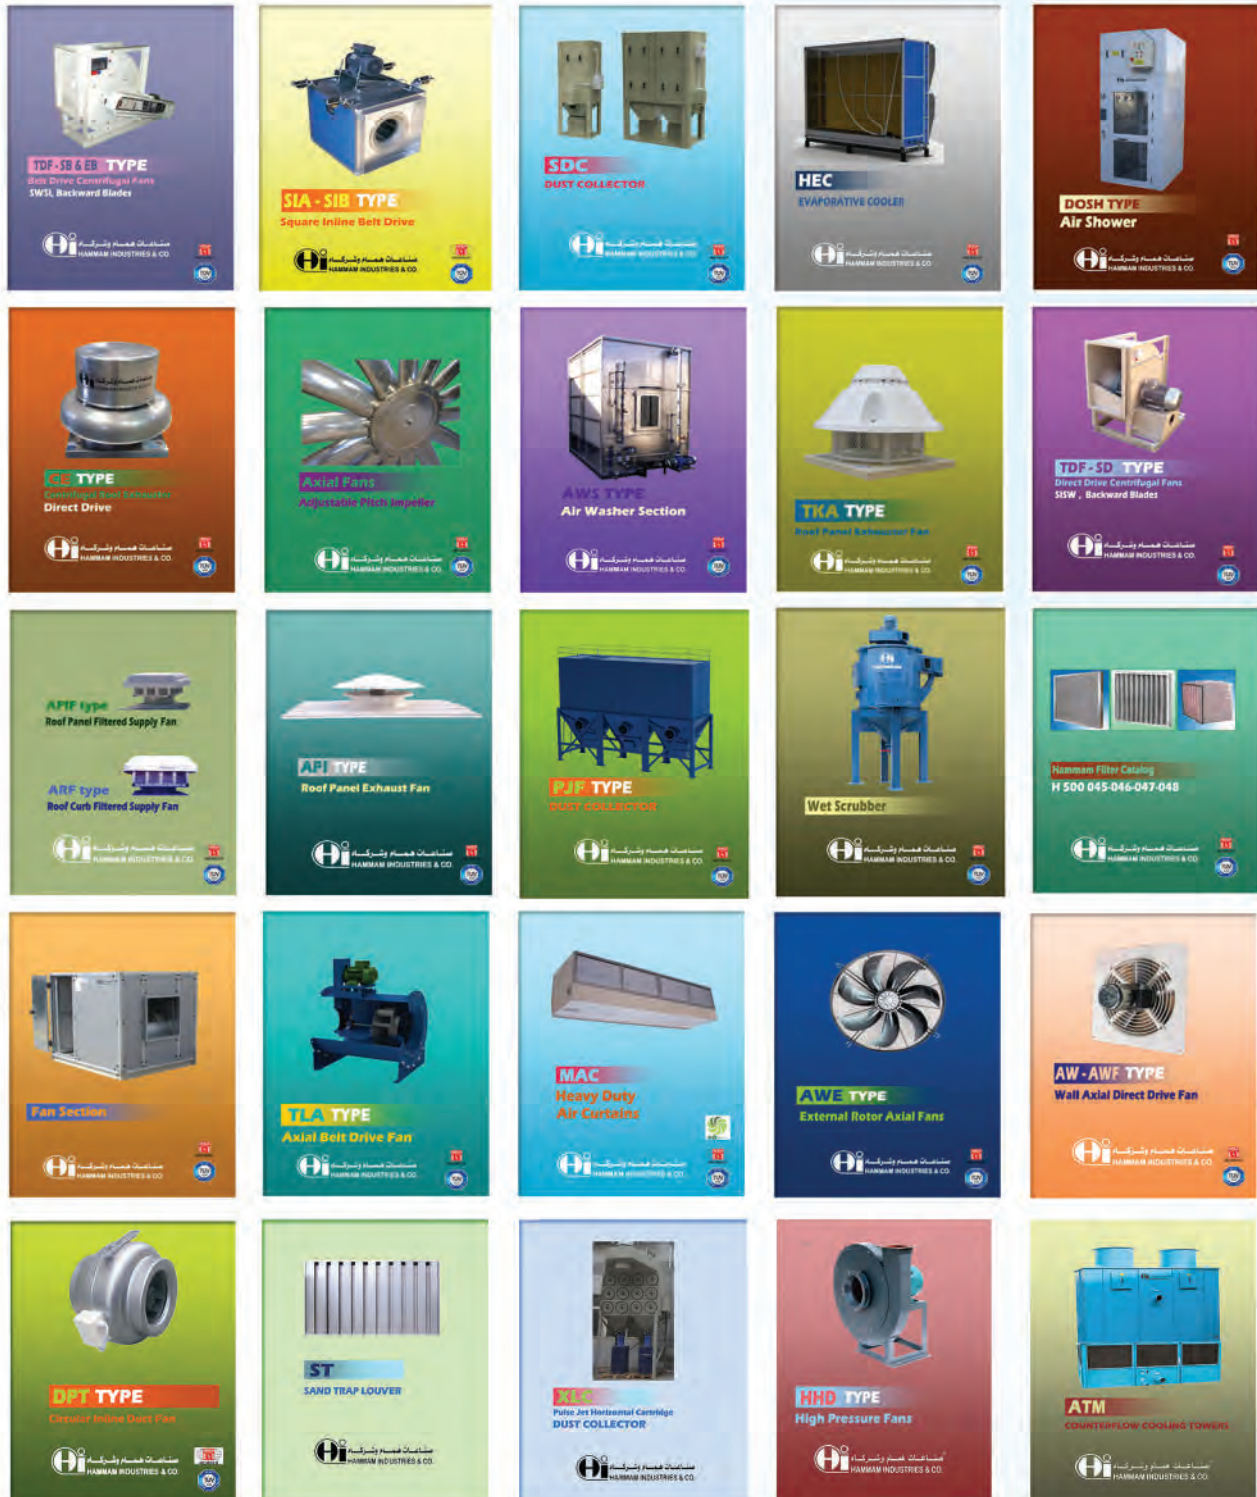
TDF-SB & EB TYPE
Belt Drive Centrifugal Fans
SWSI, Backward Blades
Hi صناعات همام وشركاه
HAMMAM INDUSTRIES & CO.

SIA - SIB TYPE
Square Inline Belt Drive
Hi صناعات همام وشركاه
HAMMAM INDUSTRIES & CO.

SDC
DUST COLLECTOR
Hi صناعات همام وشركاه
HAMMAM INDUSTRIES & CO.

HEC
EVAPORATIVE COOLER
Hi صناعات همام وشركاه
HAMMAM INDUSTRIES & CO.

DOSH TYPE
Air Shower
Hi صناعات همام وشركاه
HAMMAM INDUSTRIES & CO.

CE TYPE
Centrifugal Roof Extractor
Direct Drive
Hi صناعات همام وشركاه
HAMMAM INDUSTRIES & CO.

Axial Fans
Adjustable Pitch Impeller
Hi صناعات همام وشركاه
HAMMAM INDUSTRIES & CO.

AWS TYPE
Air Washer Section
Hi صناعات همام وشركاه
HAMMAM INDUSTRIES & CO.

TKA TYPE
Roof Panel Exhauster Fan
Hi صناعات همام وشركاه
HAMMAM INDUSTRIES & CO.

TDF-SD TYPE
Direct Drive Centrifugal Fans
SISW, Backward Blades
Hi صناعات همام وشركاه
HAMMAM INDUSTRIES & CO.

APFF type
Roof Panel Filtered Supply Fan
ARF type
Roof Curb Filtered Supply Fan
Hi صناعات همام وشركاه
HAMMAM INDUSTRIES & CO.

API TYPE
Roof Panel Exhaust Fan
Hi صناعات همام وشركاه
HAMMAM INDUSTRIES & CO.

PJF TYPE
DUST COLLECTOR
Hi صناعات همام وشركاه
HAMMAM INDUSTRIES & CO.

Wet Scrubber
Hi صناعات همام وشركاه
HAMMAM INDUSTRIES & CO.

Hammam Filter Catalog
H 500 045-046-047-048
Hi صناعات همام وشركاه
HAMMAM INDUSTRIES & CO.

Fan Section
Hi صناعات همام وشركاه
HAMMAM INDUSTRIES & CO.

TLA TYPE
Axial Belt Drive Fan
Hi صناعات همام وشركاه
HAMMAM INDUSTRIES & CO.

MAC
Heavy Duty
Air Curtains
Hi صناعات همام وشركاه
HAMMAM INDUSTRIES & CO.

AWE TYPE
External Rotor Axial Fans
Hi صناعات همام وشركاه
HAMMAM INDUSTRIES & CO.

AW - AWF TYPE
Wall Axial Direct Drive Fan
Hi صناعات همام وشركاه
HAMMAM INDUSTRIES & CO.

DPT TYPE
Circular Inline Duct Fan
Hi صناعات همام وشركاه
HAMMAM INDUSTRIES & CO.

ST
SAND TRAP LOUVER
Hi صناعات همام وشركاه
HAMMAM INDUSTRIES & CO.

XLC
Pulse Jet Horizontal Cartridge
DUST COLLECTOR
Hi صناعات همام وشركاه
HAMMAM INDUSTRIES & CO.

HHD TYPE
High Pressure Fans
Hi صناعات همام وشركاه
HAMMAM INDUSTRIES & CO.

ATM
COUNTERFLOW COOLING TOWERS
Hi صناعات همام وشركاه
HAMMAM INDUSTRIES & CO.